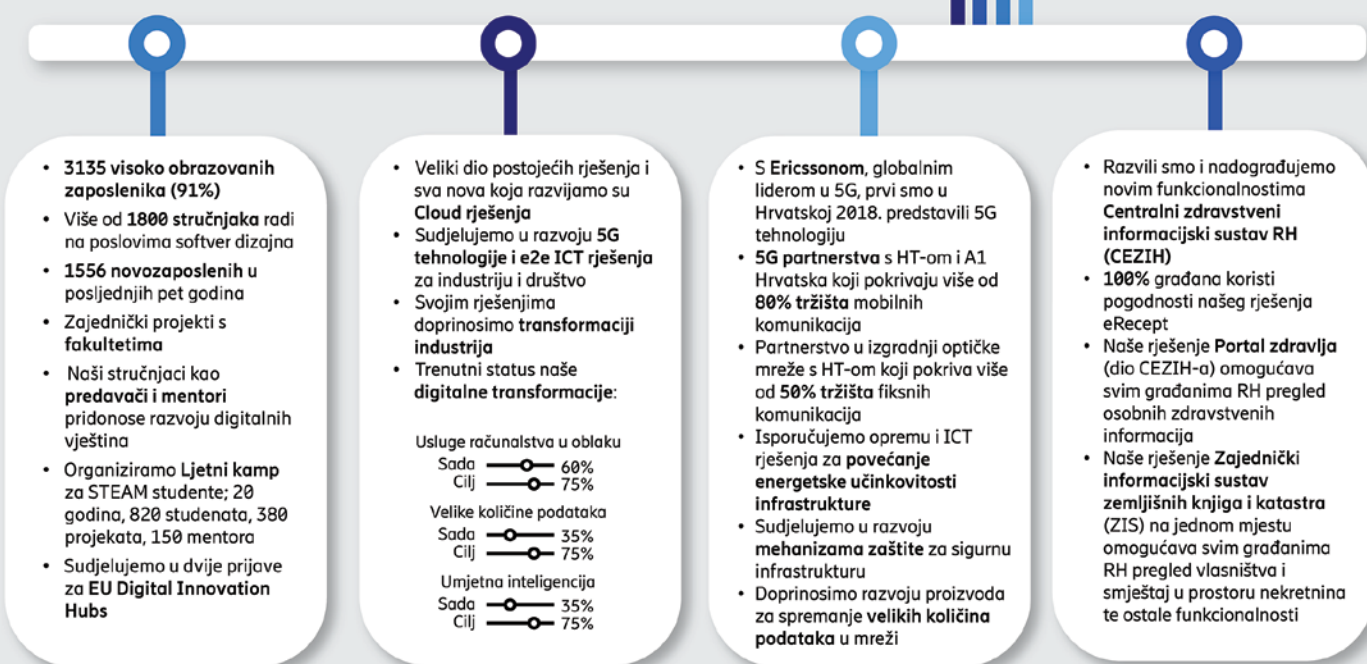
- 3135 visoko obrazovanih zaposlenika (91%)
- Više od 1800 stručnjaka radi na poslovima softver dizajna
- 1556 novozaposlenih u posljednjih pet godina
- Zajednički projekti s fakultetima
- Naši stručnjaci kao predavači i mentori pridonose razvoju digitalnih vještina
- Organiziramo Ljetni kamp za STEAM studente; 20 godina, 820 studenata, 380 projekata, 150 mentora
- Sudjelujemo u dvije prijave za EU Digital Innovation Hubs

- Veliki dio postojećih rješenja i sva nova koja razvijamo su Cloud rješenja
- Sudjelujemo u razvoju 5G tehnologije i e2e ICT rješenja za industriju i društvo
- Svojim rješenjima doprinosimo transformaciji industrija
- Trenutni status naše digitalne transformacije:

Usluge računalstva u oblaku
Sada 60%
Cilj 75%
Velike količine podataka
Sada 35%
Cilj 75%
Umjetna inteligencija
Sada 35%
Cilj 75%

- S Ericssonom, globalnim liderom u 5G, prvi smo u Hrvatskoj 2018. predstavili 5G tehnologiju
- 5G partnerstva s HT-om i A1 Hrvatska koji pokrivaju više od 80% tržišta mobilnih komunikacija
- Partnerstvo u izgradnji optičke mreže s HT-om koji pokriva više od 50% tržišta fiksnih komunikacija
- Isporučujemo opremu i ICT rješenja za povećanje energetske učinkovitosti infrastrukture
- Sudjelujemo u razvoju mehanizama zaštite za sigurnu infrastrukturu
- Doprinosimo razvoju proizvoda za spremanje velikih količina podataka u mreži

- Razvili smo i nadograđujemo novim funkcionalnostima Centralni zdravstveni informacijski sustav RH (CEZIH)
- 100% građana koristi pogodnosti našeg rješenja eRecept
- Naše rješenje Portal zdravlja (dio CEZIH-a) omogućava svim građanima RH pregled osobnih zdravstvenih informacija
- Naše rješenje Zajednički informacijski sustav zemljišnih knjiga i katastra (ZIS) na jednom mjestu omogućava svim građanima RH pregled vlasništva i smještaj u prostoru nekretnina te ostale funkcionalnosti